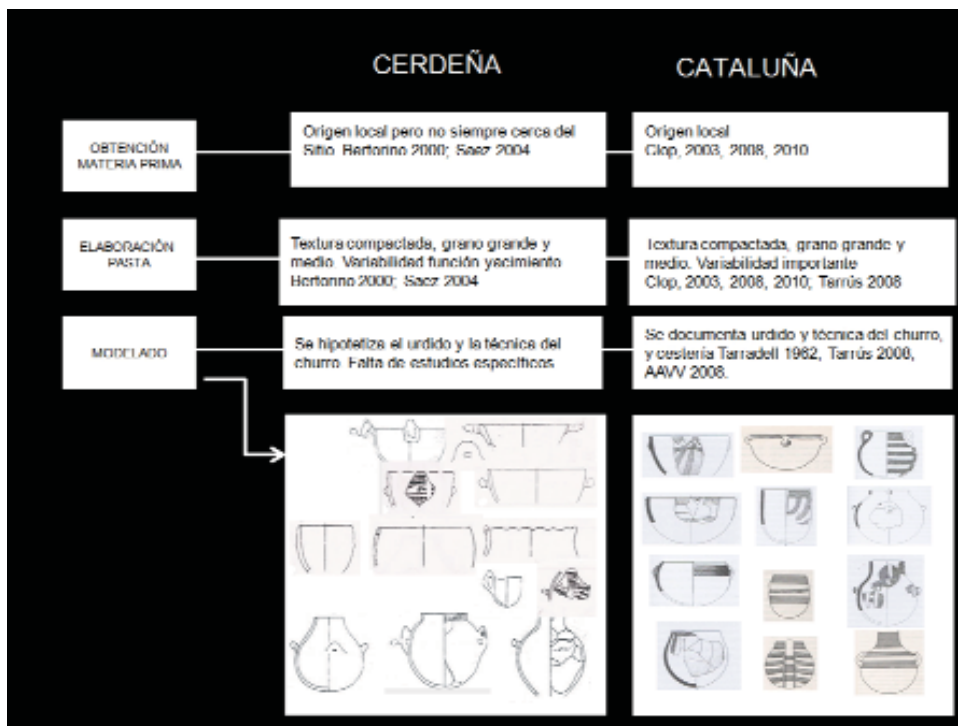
CERDEÑA

CATALUÑA

OBTENCIÓN MATERIA PRIMA

Origen local pero no siempre cerca del Sitio. Bertorino 2000; Saez 2004

Origen local
Clop, 2003, 2008, 2010

ELABORACIÓN PASTA

Textura compactada, grano grande y medio. Variabilidad función yacimiento Bertorino 2000; Saez 2004

Textura compactada, grano grande y medio. Variabilidad importante
Clop, 2003, 2008, 2010; Tarrús 2008

MODELADO

Se hipotetiza el urdido y la técnica del churro. Falta de estudios especificos

Se documenta urdido y técnica del churro, y cestería Tarradell 1962, Tarrús 2008, AAVV 2008.